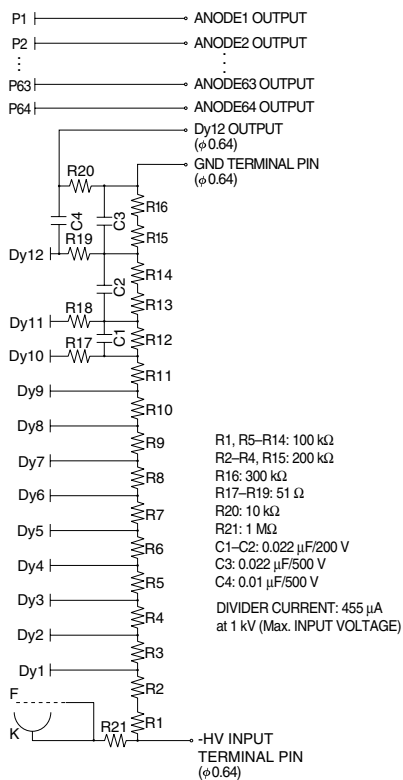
P1 ANODE1 OUTPUT
P2 ANODE2 OUTPUT
⋮ ⋮
P63 ANODE63 OUTPUT
P64 ANODE64 OUTPUT
Dy12 OUTPUT
($\phi$0.64)
GND TERMINAL PIN
($\phi$0.64)

R20
C4
C3
R16
R19
R15
Dy12
R14
C2
R13
R18
Dy11
C1
R17
R12
Dy10
R11
Dy9
R10
Dy8
R9
Dy7
R8
Dy6
R7
Dy5
R6
Dy4
R5
Dy3
R4
Dy2
R3
Dy1
R2
F
K
R21
R1

R1, R5–R14: 100 k$\Omega$
R2–R4, R15: 200 k$\Omega$
R16: 300 k$\Omega$
R17–R19: 51 $\Omega$
R20: 10 k$\Omega$
R21: 1 M$\Omega$
C1–C2: 0.022 $\mu$F/200 V
C3: 0.022 $\mu$F/500 V
C4: 0.01 $\mu$F/500 V

DIVIDER CURRENT: 455 $\mu$A
at 1 kV (Max. INPUT VOLTAGE)

-HV INPUT
TERMINAL PIN
($\phi$0.64)